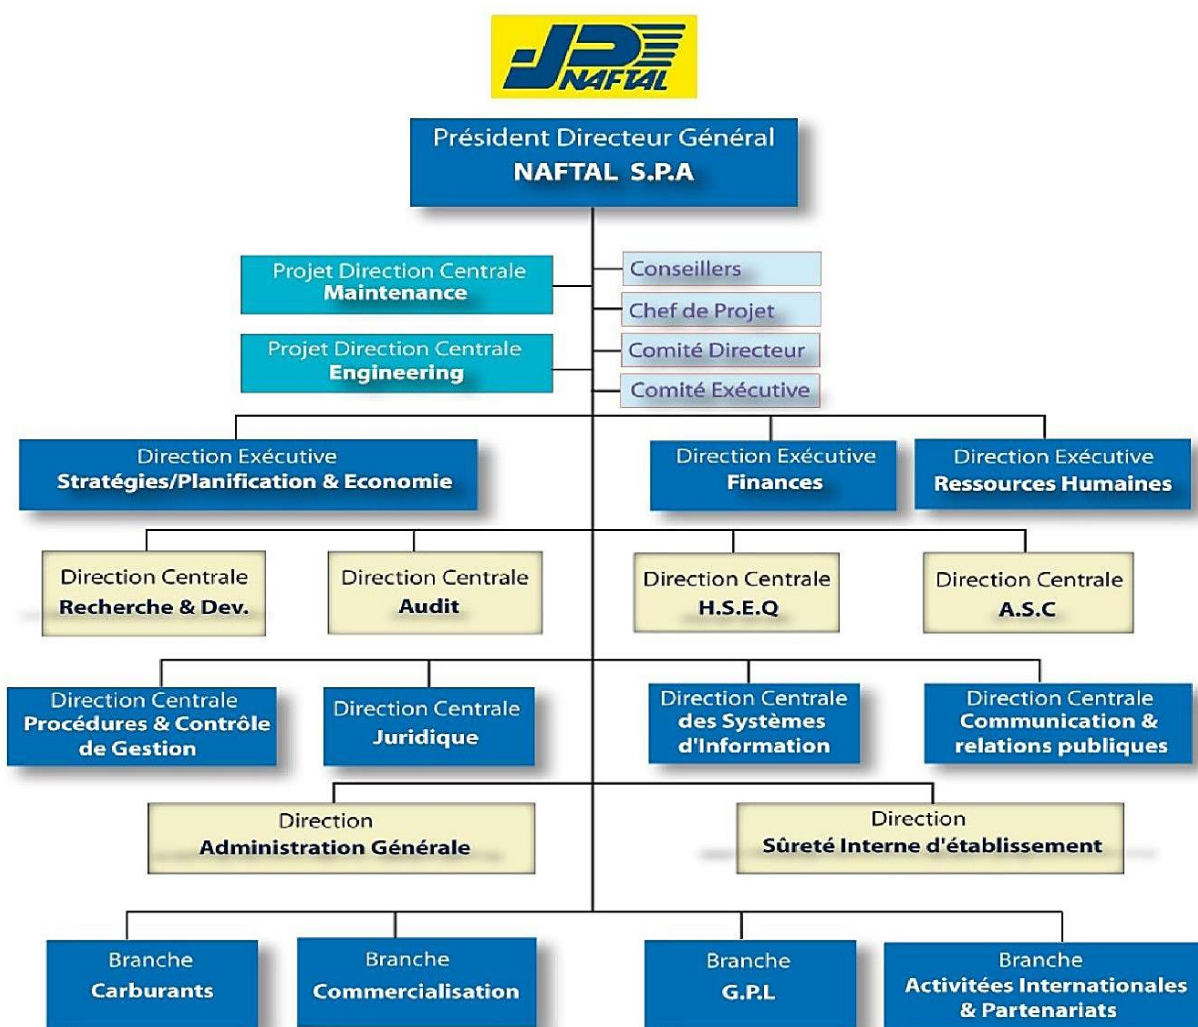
NAFTAL

Président Directeur Général
NAFTAL S.P.A

Projet Direction Centrale
Maintenance

Projet Direction Centrale
Engineering

Conseillers

Chef de Projet

Comité Directeur

Comité Exécutive

Direction Exécutive
Stratégies/Planification & Economie

Direction Exécutive
Finances

Direction Exécutive
Ressources Humaines

Direction Centrale
Recherche & Dev.

Direction Centrale
Audit

Direction Centrale
H.S.E.Q

Direction Centrale
A.S.C

Direction Centrale
Procédures & Contrôle de Gestion

Direction Centrale
Juridique

Direction Centrale
des Systèmes d'Information

Direction Centrale
Communication & relations publiques

Direction
Administration Générale

Direction
Sûreté Interne d'établissement

Branche
Carburants

Branche
Commercialisation

Branche
G.P.L

Branche
Activitées Internationales & Partenariats